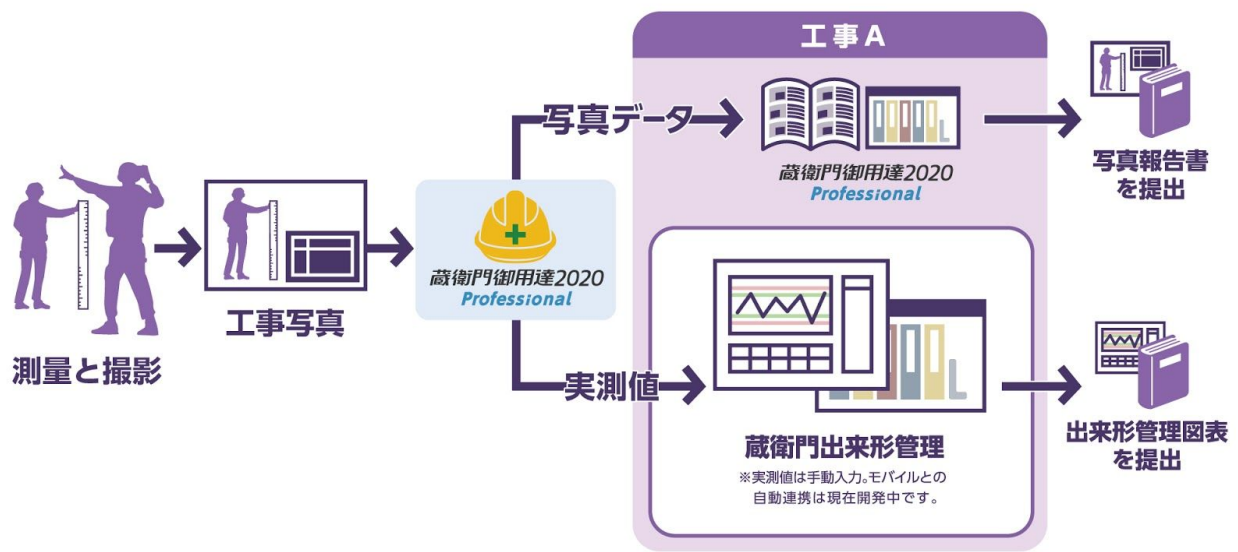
測量と撮影

工事写真

蔵衛門御用達2020
Professional

写真データ

実測値

工事A

蔵衛門御用達2020
Professional

蔵衛門出来形管理
※実測値は手動入力。モバイルとの自動連携は現在開発中です。

写真報告書
を提出

出来形管理図表
を提出